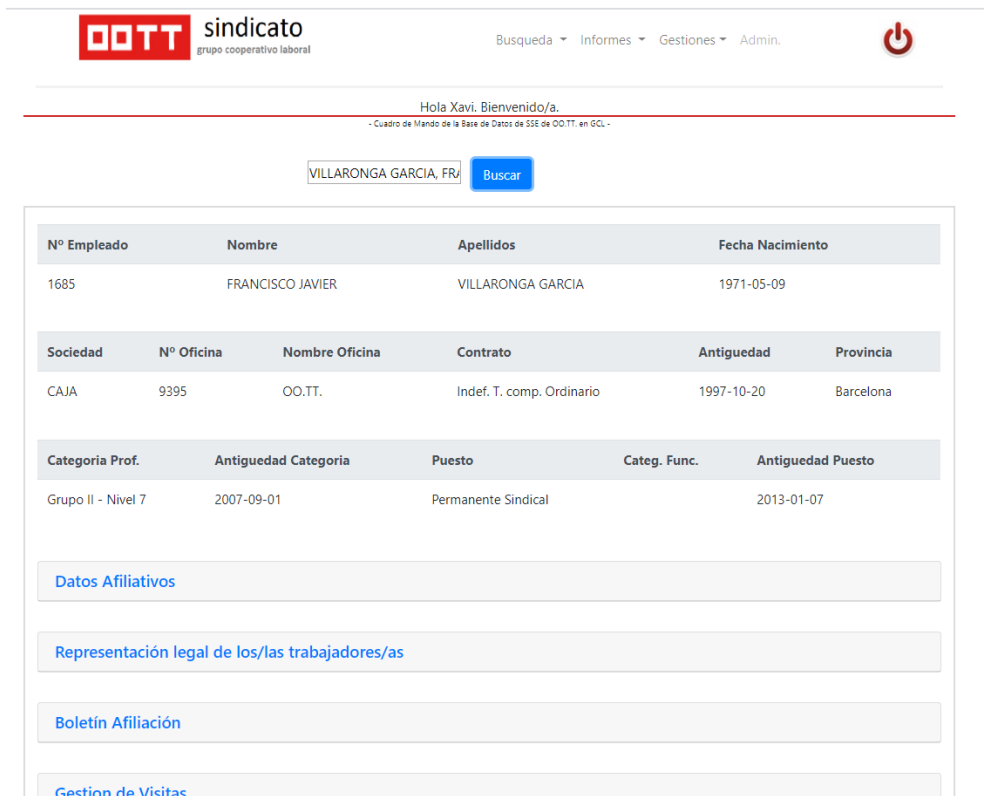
OOTT sindicato
grupo cooperativo laboral

Busqueda ▾ Informes ▾ Gestiones ▾ Admin.

Hola Xavi. Bienvenido/a.
- Cuadro de Mando de la Base de Datos de SSE de OO.TT. en GCL -

VILLARONGA GARCIA, FRA
Buscar

| Nº Empleado | Nombre | Apellidos | Fecha Nacimiento |
|---|---|---|---|
| 1685 | FRANCISCO JAVIER | VILLARONGA GARCIA | 1971-05-09 |

| Sociedad | Nº Oficina | Nombre Oficina | Contrato | Antiguedad | Provincia |
|---|---|---|---|---|---|
| CAJA | 9395 | OO.TT. | Indef. T. comp. Ordinario | 1997-10-20 | Barcelona |

| Categoria Prof. | Antiguedad Categoria | Puesto | Categ. Func. | Antiguedad Puesto |
|---|---|---|---|---|
| Grupo II - Nivel 7 | 2007-09-01 | Permanente Sindical | | 2013-01-07 |

Datos Afiliativos

Representación legal de los/las trabajadores/as

Boletín Afiliación

Gestion de Visitas